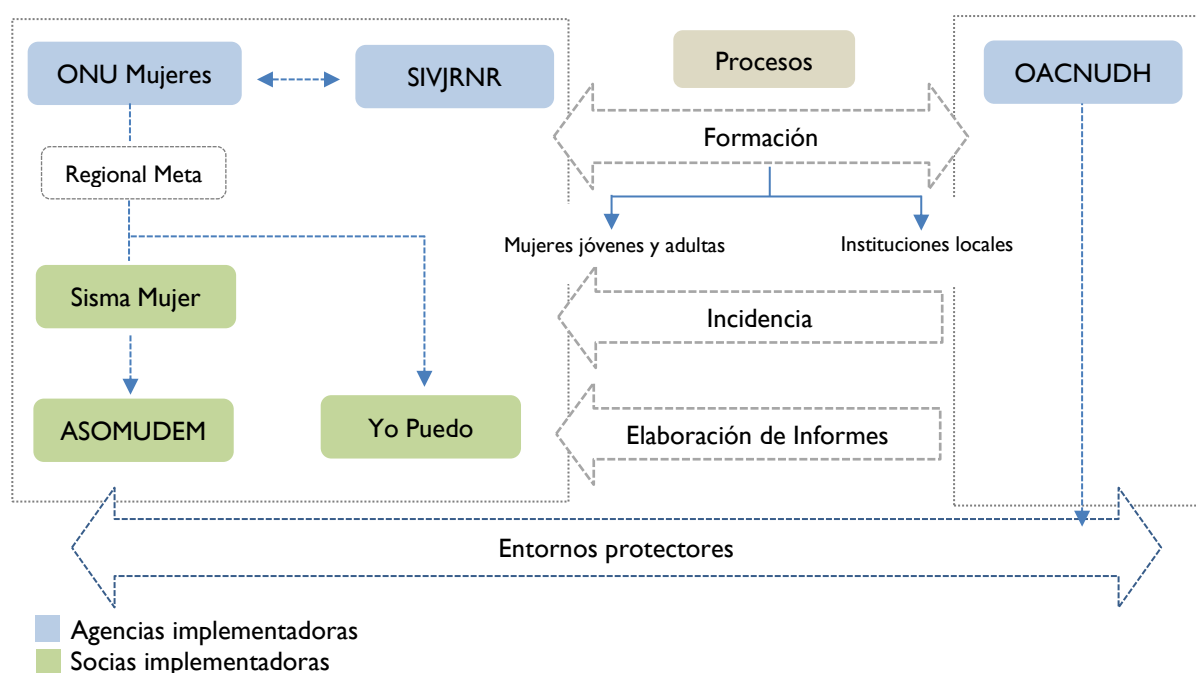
ONU Mujeres
SIVJRNR
Regional Meta
Sisma Mujer
ASOMUDEM
Yo Puedo

Procesos
Formación
Mujeres jóvenes y adultas
Instituciones locales
Incidencia
Elaboración de Informes

OACNUDH

Entornos protectores

Agencias implementadoras
Socias implementadoras